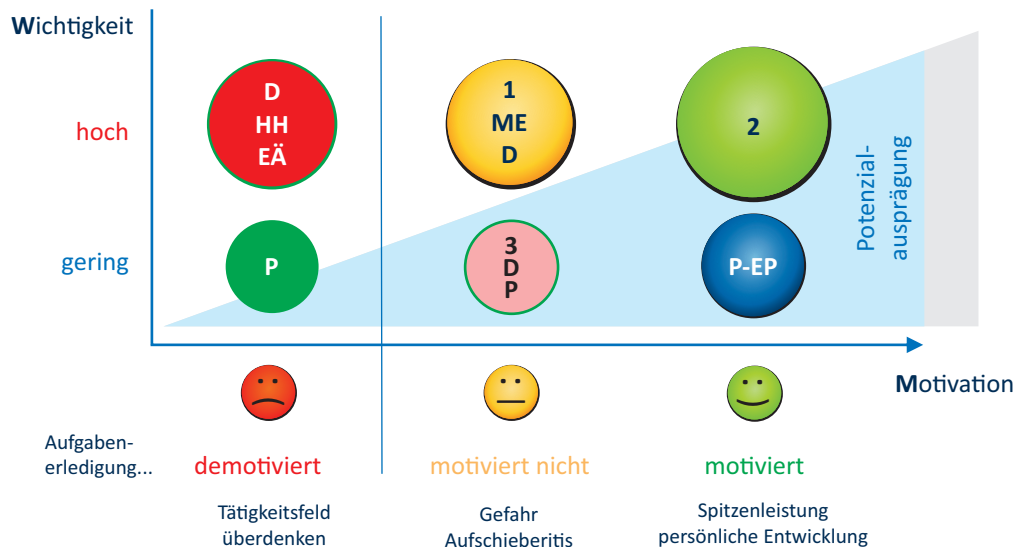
Wichtigkeit

hoch

gering

D
HH
EÄ

1
ME
D

2

P

3
D
P

P-EP

Potenzial-
ausprägung

Motivation

Aufgaben-
erledigung...

demotiviert

motiviert nicht

motiviert

Tätigkeitsfeld
überdenken

Gefahr
Aufschieberitis

Spitzenleistung
persönliche Entwicklung